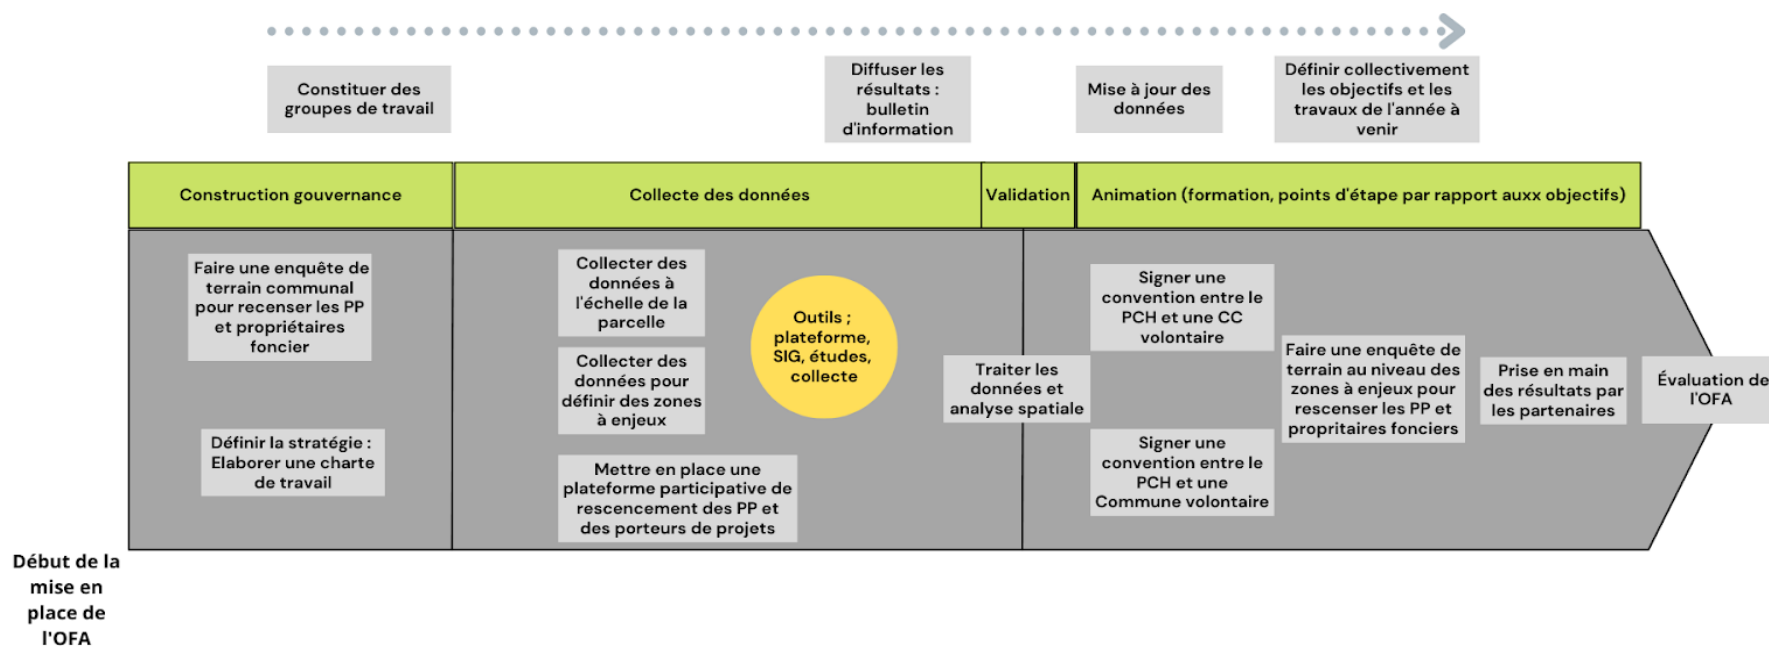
Constituer des groupes de travail

Diffuser les résultats : bulletin d'information

Mise à jour des données

Définir collectivement les objectifs et les travaux de l'année à venir

Construction gouvernance

Collecte des données

Validation

Animation (formation, points d'étape par rapport auxx objectifs)

Faire une enquête de terrain communal pour recenser les PP et propriétaires foncier

Définir la stratégie : Elaborer une charte de travail

Collecter des données à l'échelle de la parcelle

Collecter des données pour définir des zones à enjeux

Outils ; plateforme, SIG, études, collecte

Mettre en place une plateforme participative de rescencement des PP et des porteurs de projets

Traiter les données et analyse spatiale

Signer une convention entre le PCH et une CC volontaire

Signer une convention entre le PCH et une Commune volontaire

Faire une enquête de terrain au niveau des zones à enjeux pour rescenser les PP et propriétaires fonciers

Prise en main des résultats par les partenaires

Évaluation de l'OFA

Début de la mise en place de l'OFA